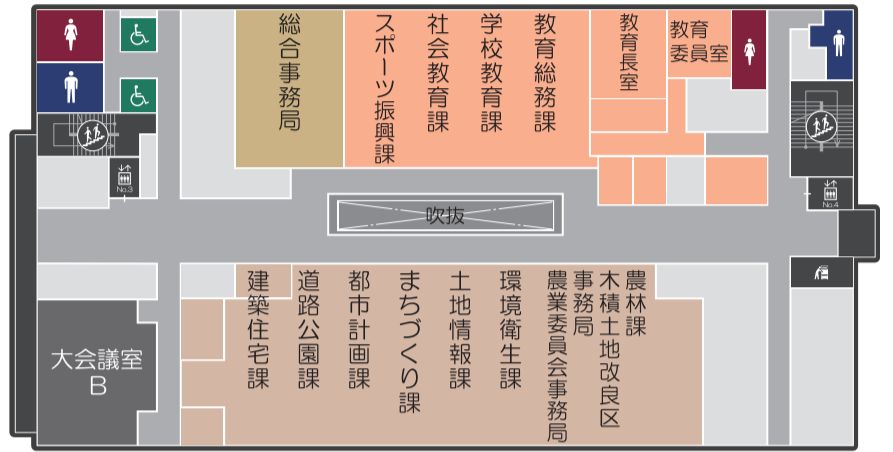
総合事務局

スポーツ振興課

社会教育課

学校教育課

教育総務課

教育長室

教育委員室

No.3

吹抜

No.4

大会議室B

建築住宅課

道路公園課

都市計画課

まちづくり課

土地情報課

環境衛生課

農業委員会事務局

農林課

木積土地改良区事務局